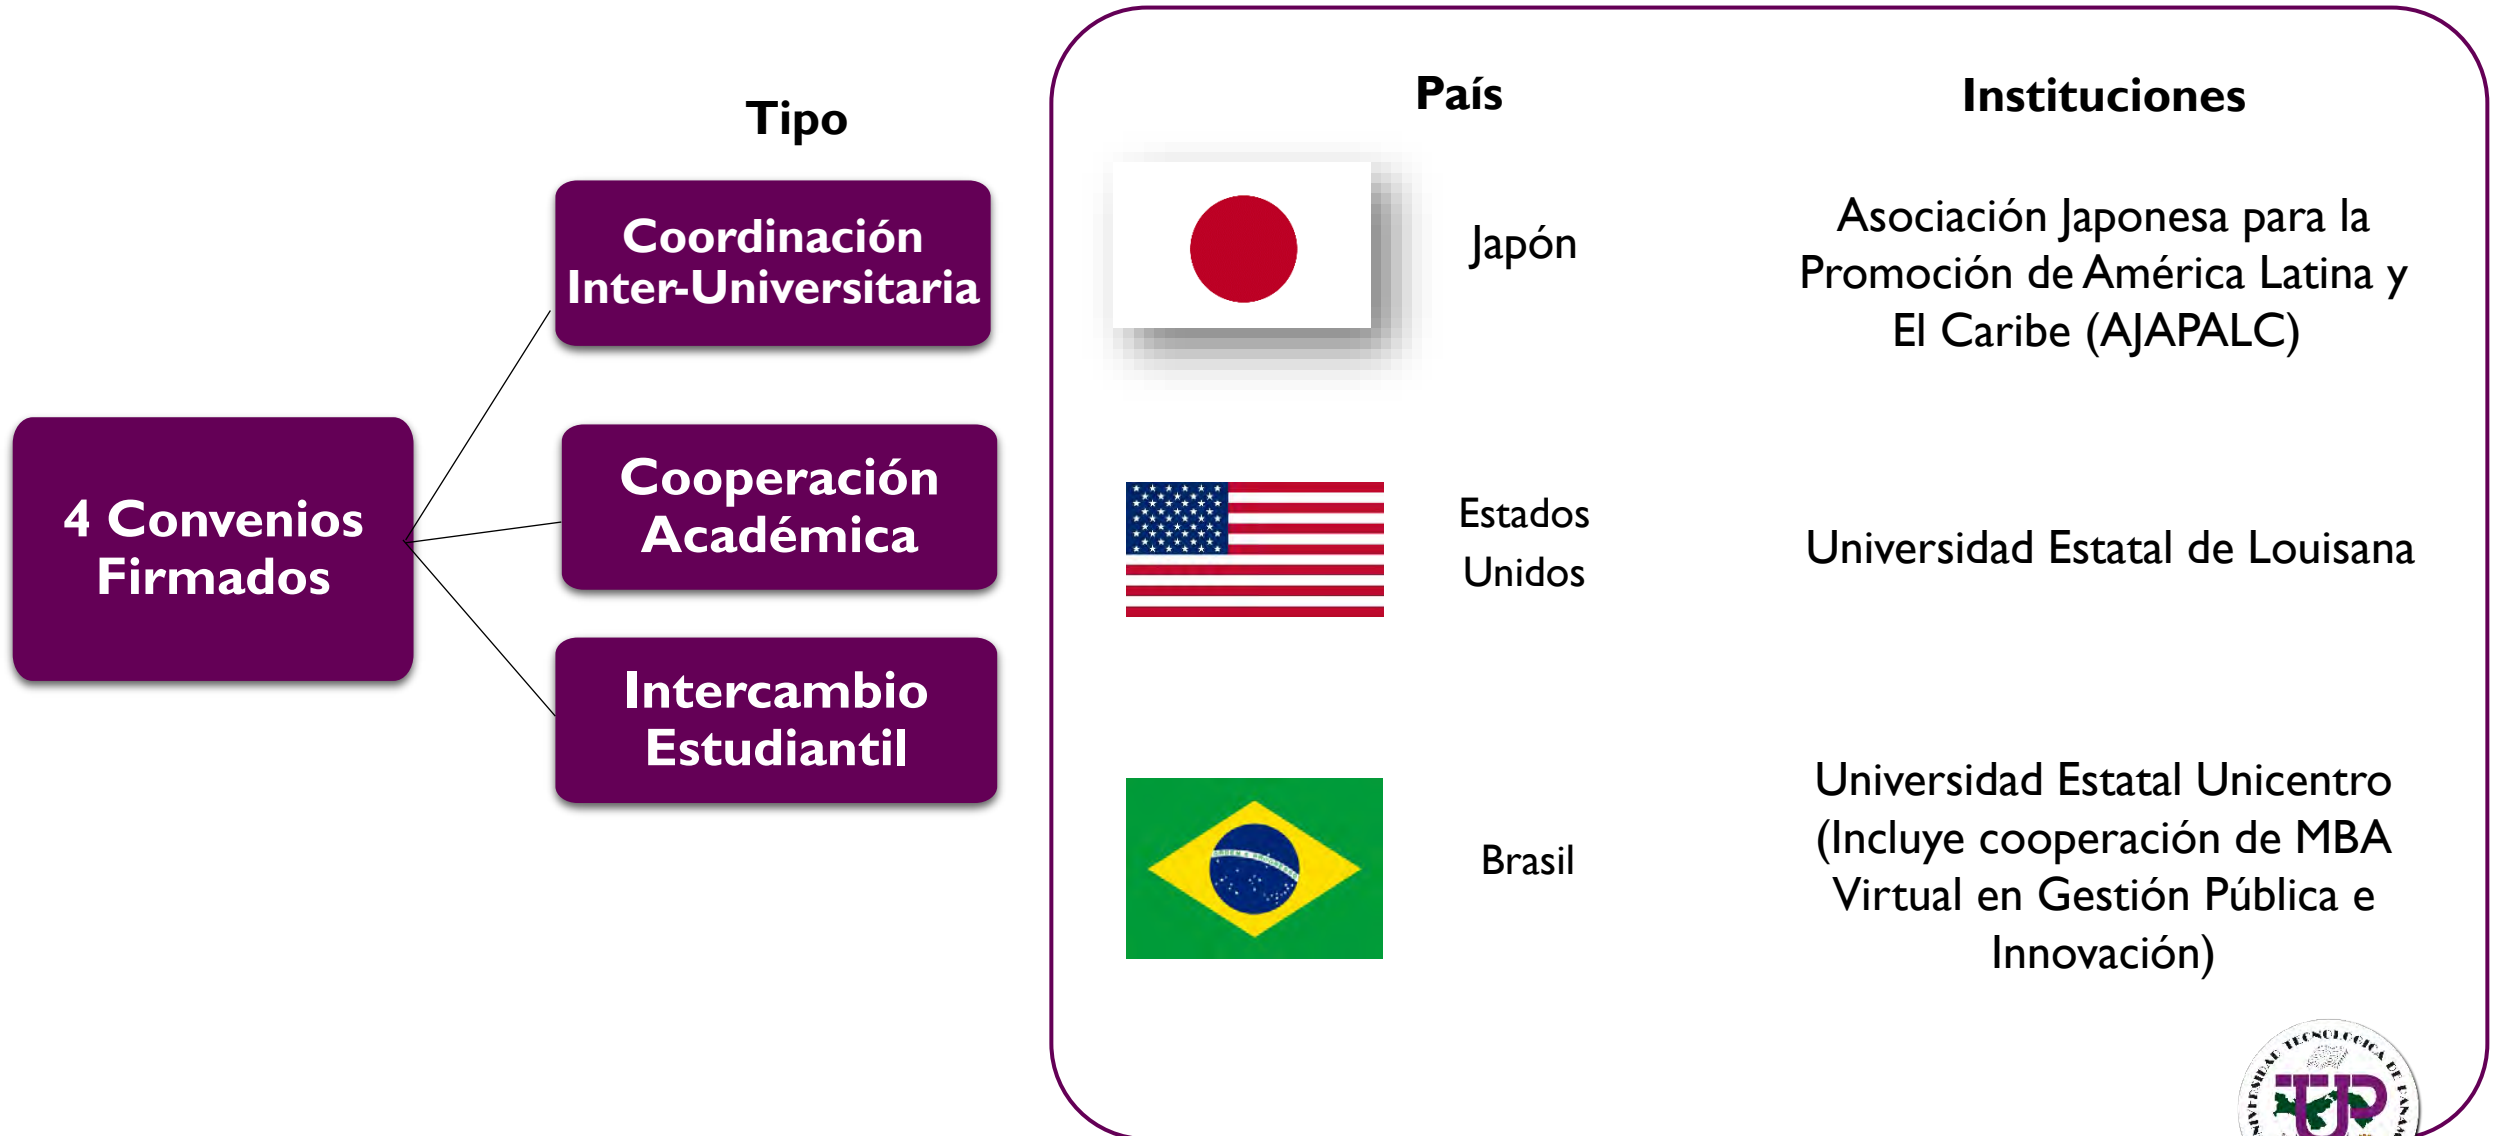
Tipo

4 Convenios Firmados

Coordinación Inter-Universitaria

Cooperación Académica

Intercambio Estudiantil

| País | Instituciones |
|---|---|
| Japón | Asociación Japonesa para la Promoción de América Latina y El Caribe (AJAPALC) |
| Estados Unidos | Universidad Estatal de Louisana |
| Brasil | Universidad Estatal Unicentro (Incluye cooperación de MBA Virtual en Gestión Pública e Innovación) |

UNIVERSIDAD TECNOLÓGICA DE PANAMÁ
UTP